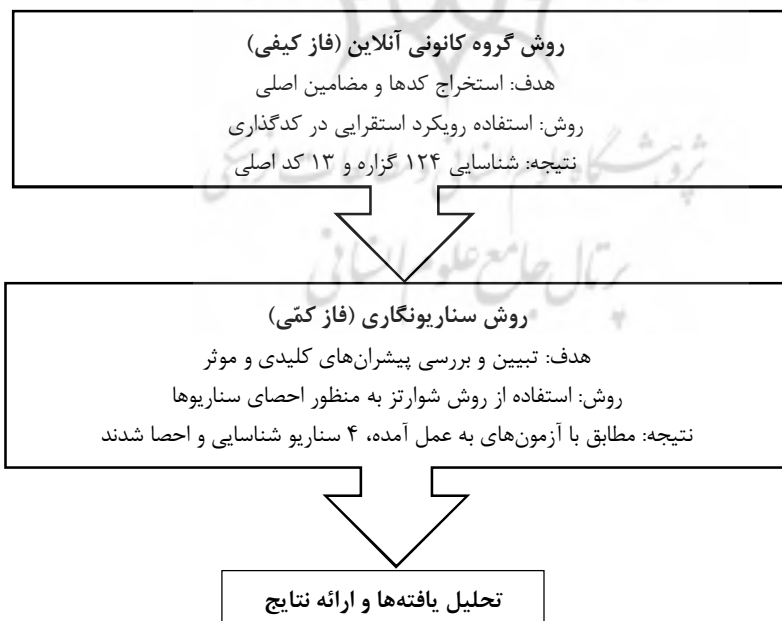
روش گروه کانونی آنلاین (فاز کیفی)
هدف: استخراج کدها و مضامین اصلی
روش: استفاده رویکرد استقرایی در کدگذاری
نتیجه: شناسایی ۱۲۴ گزاره و ۱۳ کد اصلی

روش سناریونگاری (فاز کمّی)
هدف: تبیین و بررسی پیشران‌های کلیدی و موثر
روش: استفاده از روش شوارتز به منظور احصای سناریوها
نتیجه: مطابق با آزمون‌های به عمل آمده، ۴ سناریو شناسایی و احصا شدند

تحلیل یافته‌ها و ارائه نتایج